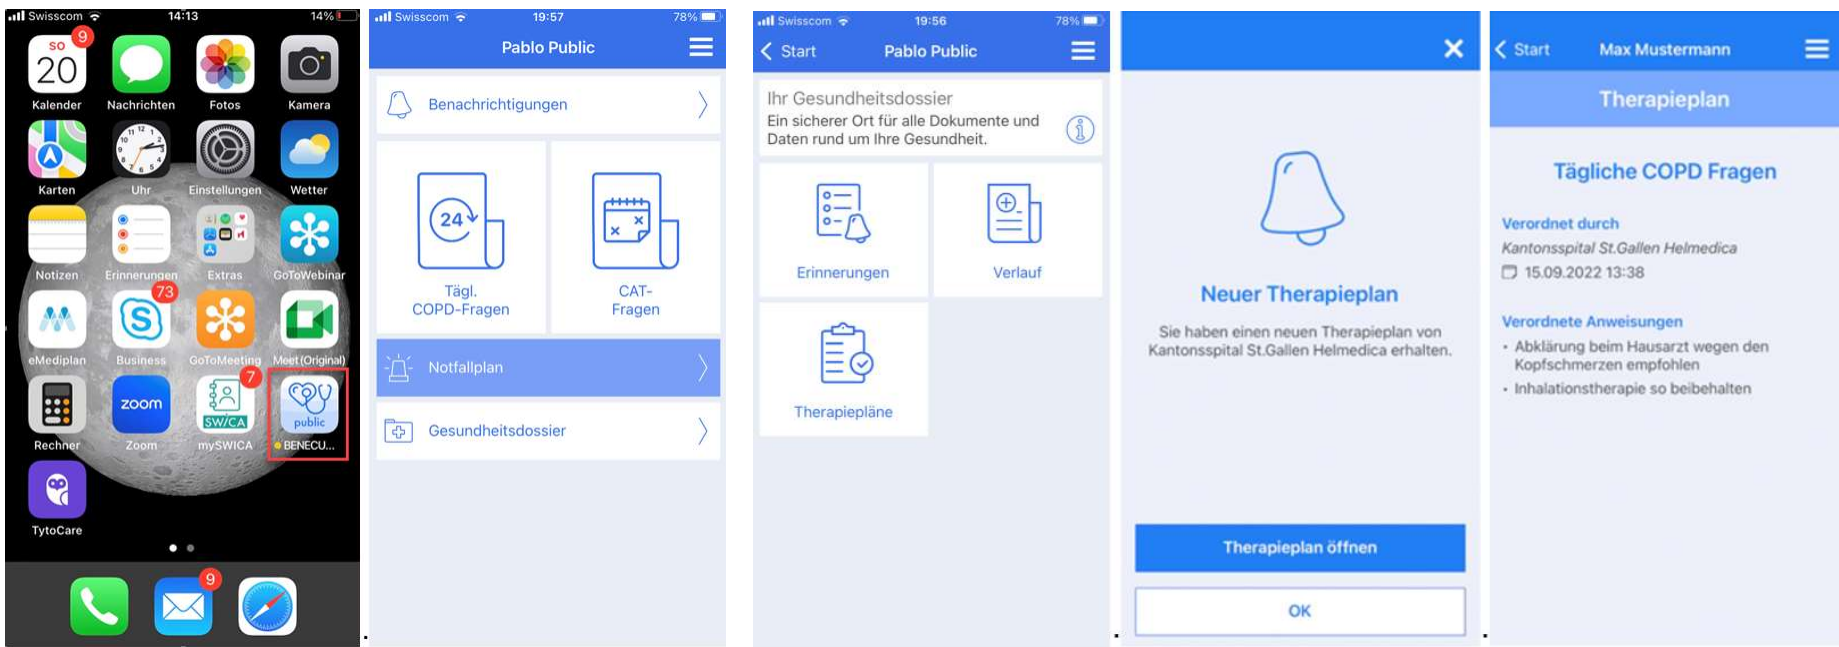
Swisscom 14:13 14%

SO 20 9
Kalender
Nachrichten
Fotos
Kamera
Karten
Uhr
Einstellungen
Wetter
Notizen
Erinnerungen
Extras
GoToWebinar
eMediplan
73
Business
GoToMeeting
Meet (Original)
Rechner
zoom
Zoom
7
SWICA
mySWICA
public
BENECU...
TytoCare
9

Swisscom 19:57 78%
Pablo Public
Benachrichtigungen
24
Tägl. COPD-Fragen
CAT-Fragen
Notfallplan
Gesundheitsdossier

Swisscom 19:56 78%
Start Pablo Public
Ihr Gesundheitsdossier
Ein sicherer Ort für alle Dokumente und Daten rund um Ihre Gesundheit.
Erinnerungen
Verlauf
Therapiepläne

Neuer Therapieplan
Sie haben einen neuen Therapieplan von Kantonsspital St.Gallen Helmedica erhalten.
Therapieplan öffnen
OK

Start Max Mustermann
Therapieplan
Tägliche COPD Fragen
Verordnet durch
Kantonsspital St.Gallen Helmedica
15.09.2022 13:38
Verordnete Anweisungen
• Abklärung beim Hausarzt wegen den Kopfschmerzen empfohlen
• Inhalationstherapie so beibehalten